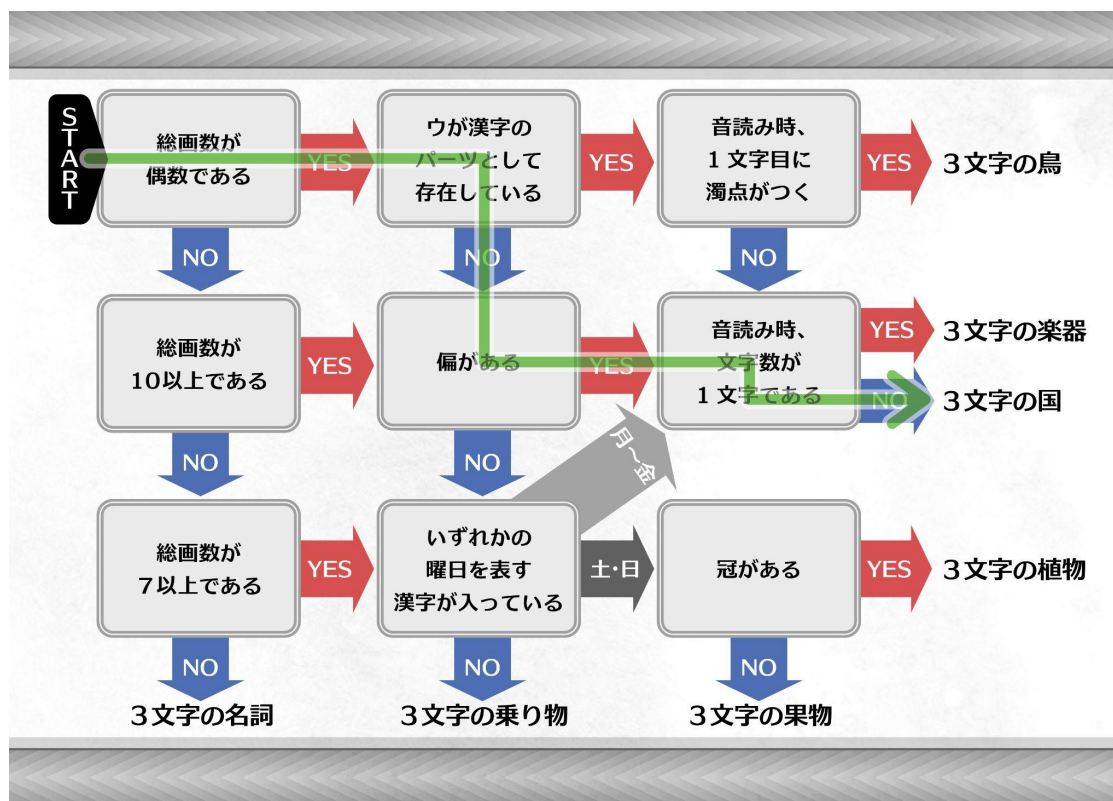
START

総画数が偶数である

YES

ウが漢字のパーツとして存在している

YES

音読み時、1文字目に濁点がつく

YES

3文字の鳥

NO

NO

NO

総画数が10以上である

YES

偏がある

YES

音読み時、文字数が1文字である

YES

3文字の楽器

NO

3文字の国

NO

NO

月〜金

総画数が7以上である

YES

いずれかの曜日を表す漢字が入っている

土・日

冠がある

YES

3文字の植物

NO

NO

NO

3文字の名詞

3文字の乗り物

3文字の果物